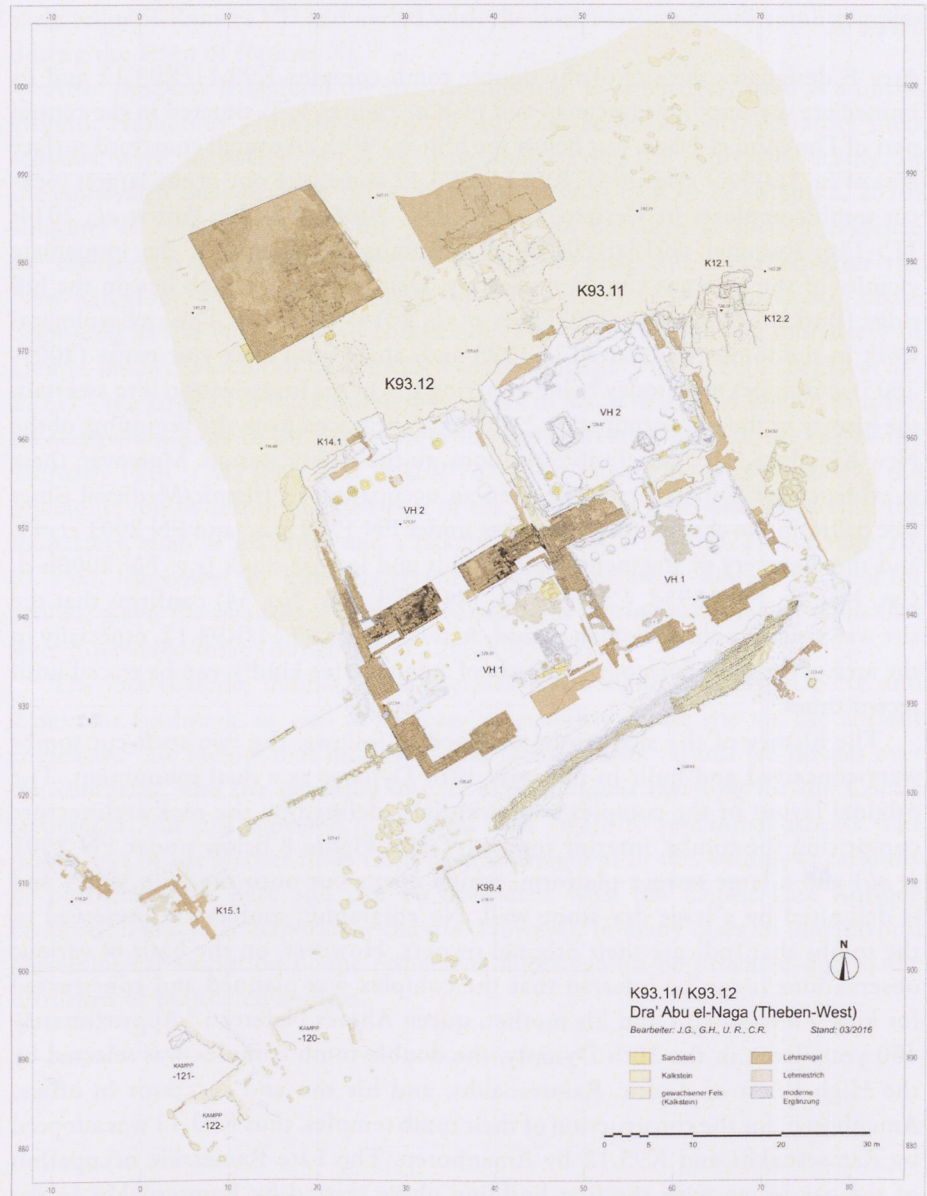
-10 0 10 20 30 40 50 60 70 80

1000 990 980 970 960 950 940 930 920 910 900 890 880

K12.1

K93.11

K12.2

K93.12

VH 2

K14.1

VH 2

VH 1

VH 1

K15.1

K99.4

KAMPP -120-

KAMPP -121-

KAMPP -122-

N

K93.11/ K93.12
Dra' Abu el-Naga (Theben-West)
Bearbeiter: J.G., G.H., U. R., C.R. Stand: 03/2016

Sandstein
Kalkstein
gewachsener Fels (Kalkstein)
Lehmziegel
Lehmestrich
moderne Ergänzung

0 5 10 20 30 m

-10 0 10 20 30 40 50 60 70 80

1000 990 980 970 960 950 940 930 920 910 900 890 880